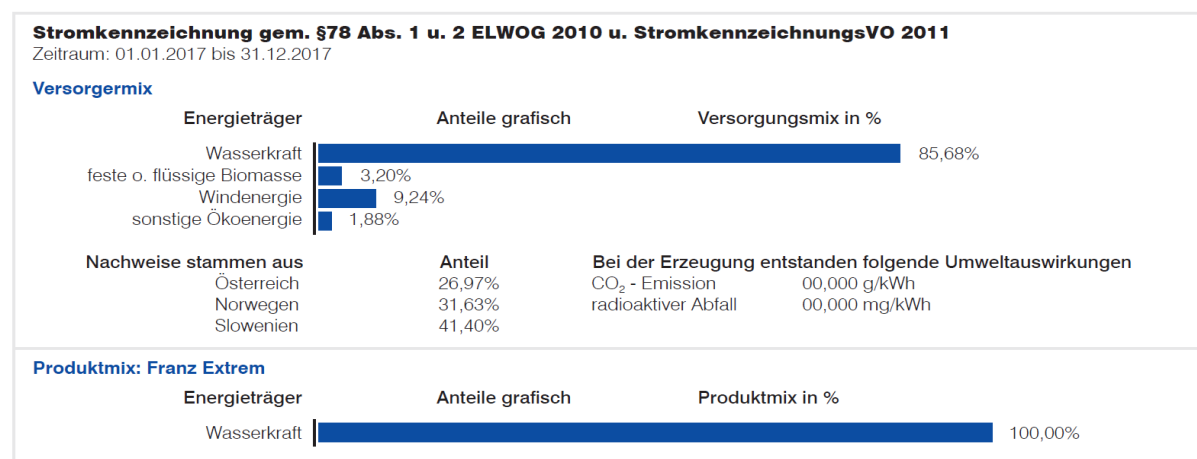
Stromkennzeichnung gem. §78 Abs. 1 u. 2 ELWOG 2010 u. StromkennzeichnungsVO 2011
Zeitraum: 01.01.2017 bis 31.12.2017

Versorgermix

Energieträger | Anteile grafisch | Versorgungsmix in %

Wasserkraft 85,68%
feste o. flüssige Biomasse 3,20%
Windenergie 9,24%
sonstige Ökoenergie 1,88%

| Nachweise stammen aus | Anteil |
|---|---|
| Österreich | 26,97% |
| Norwegen | 31,63% |
| Slowenien | 41,40% |

Bei der Erzeugung entstanden folgende Umweltauswirkungen
$CO_2$ - Emission 00,000 g/kWh
radioaktiver Abfall 00,000 mg/kWh

Produktmix: Franz Extrem

Energieträger | Anteile grafisch | Produktmix in %

Wasserkraft 100,00%